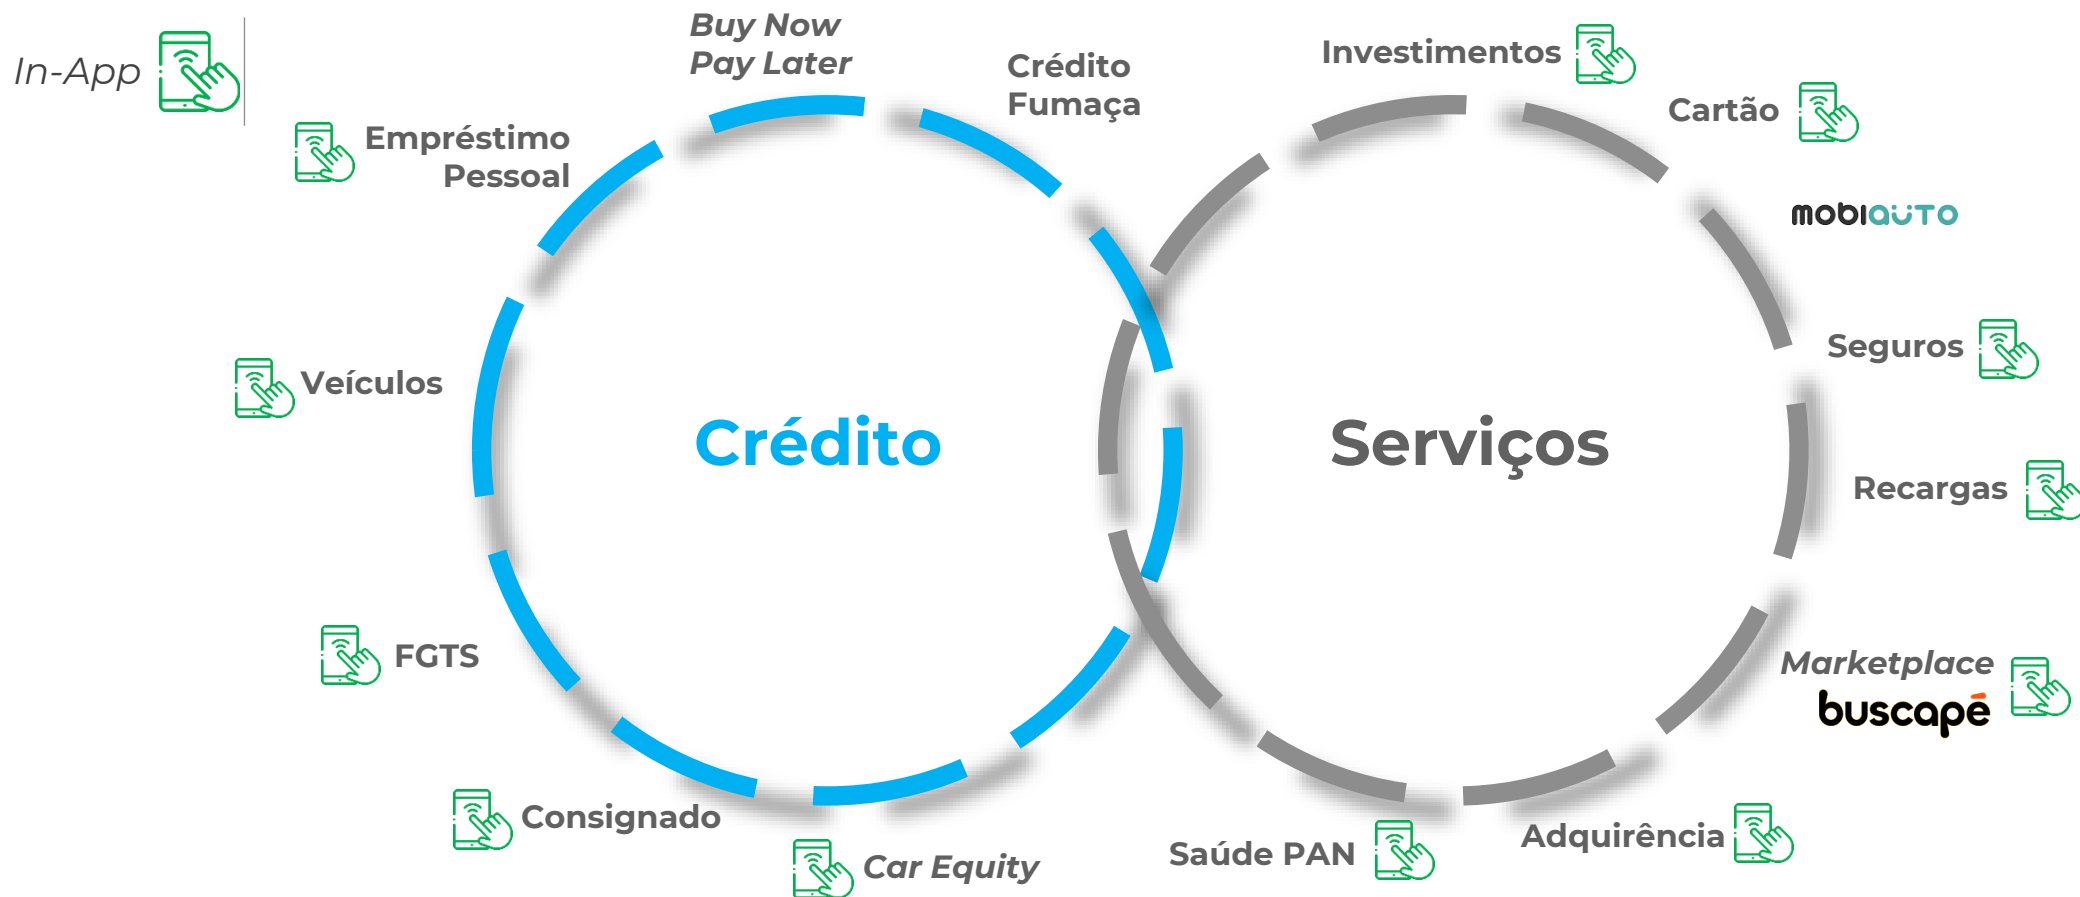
In-App

Buy Now
Pay Later

Crédito
Fumaça

Investimentos

Cartão

Empréstimo
Pessoal

mobiauto

Veículos

Crédito

Serviços

Seguros

Recargas

FGTS

Marketplace
buscapé

Consignado

Car Equity

Saúde PAN

Adquirência